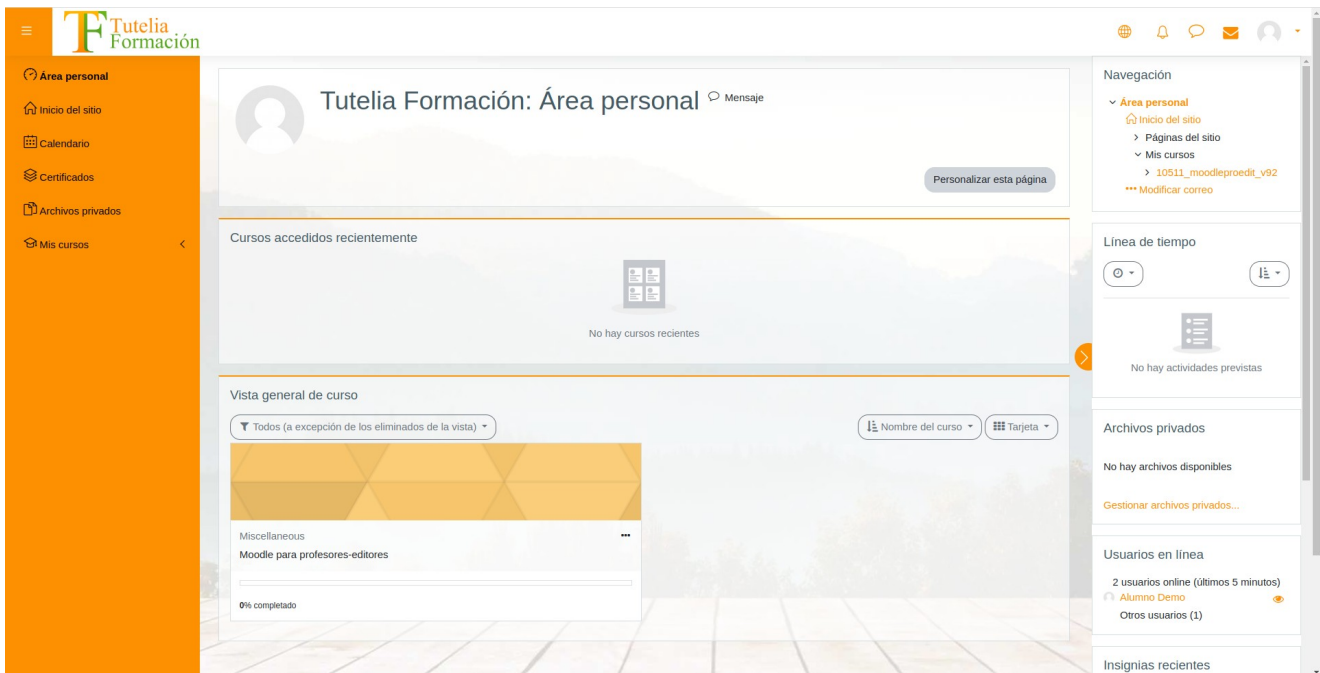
Tutelia Formación

Área personal
Inicio del sitio
Calendario
Certificados
Archivos privados
Mis cursos

Tutelia Formación: Área personal
Mensaje

Personalizar esta página

Cursos accedidos recientemente

No hay cursos recientes

Vista general de curso

Todos (a excepción de los eliminados de la vista)

Nombre del curso
Tarjeta

Miscellaneous
Moodle para profesores-editores

0% completado

Navegación
Área personal
Inicio del sitio
Páginas del sitio
Mis cursos
10511_moodleproedit_v92
Modificar correo

Línea de tiempo

No hay actividades previstas

Archivos privados

No hay archivos disponibles

Gestionar archivos privados...

Usuarios en línea

2 usuarios online (últimos 5 minutos)
Alumno Demo
Otros usuarios (1)

Insignias recientes